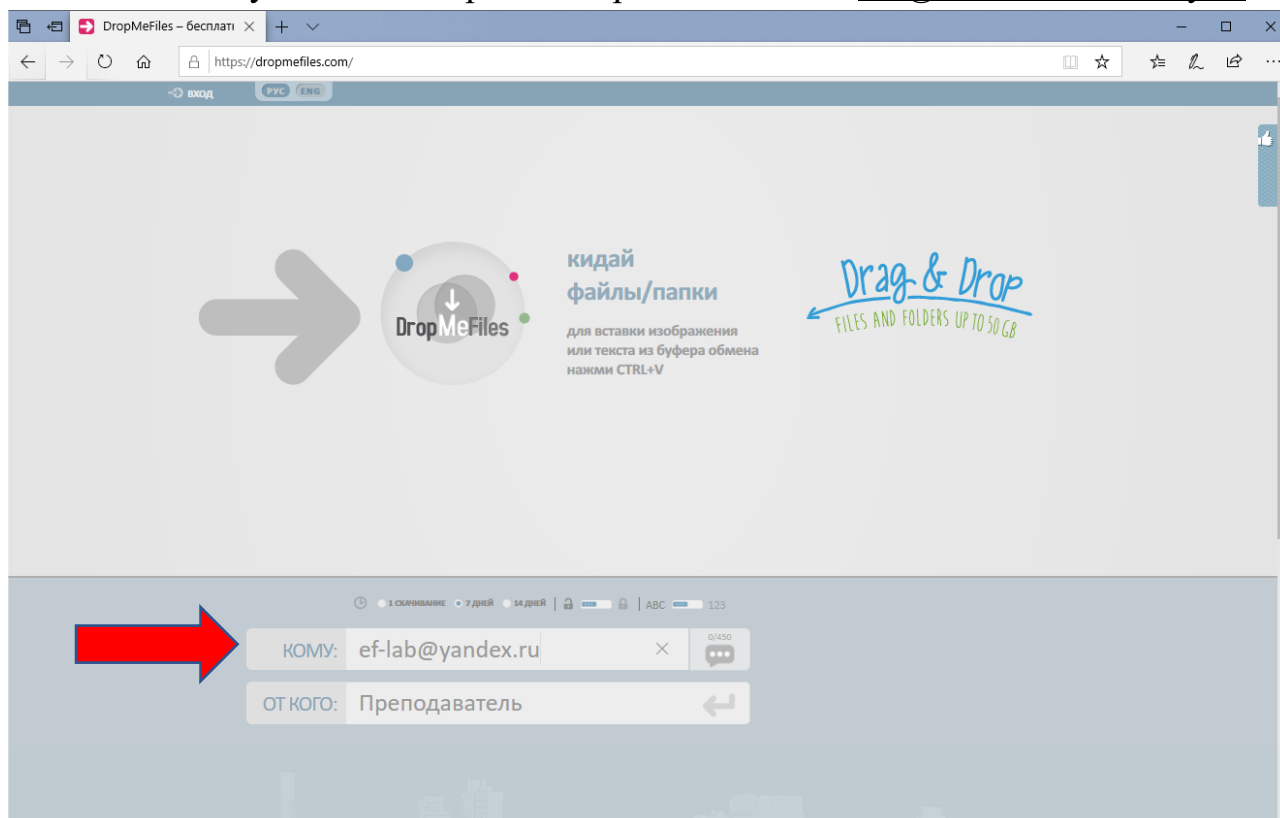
DropMeFiles – бесплатı

https://dropmefiles.com/

вход РУС ENG

DropMeFiles

кидай файлы/папки

для вставки изображения или текста из буфера обмена нажми CTRL+V

Drag & Drop

FILES AND FOLDERS UP TO 50 GB

1 скачивание 7 дней 14 дней ABC 123

КОМУ: ef-lab@yandex.ru

0/450

ОТ КОГО: Преподаватель